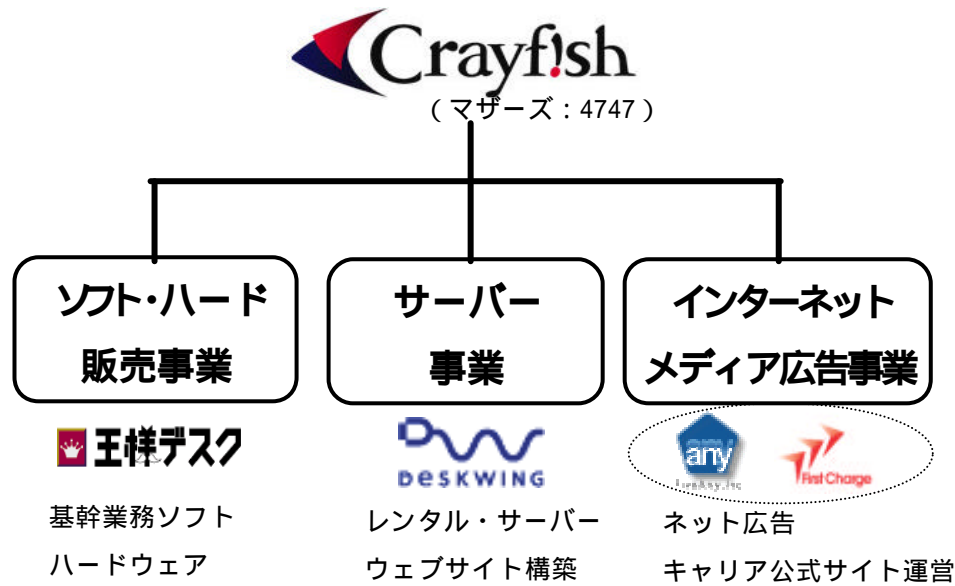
Crayfish
（マザーズ：4747）

ソフト・ハード販売事業

サーバー事業

インターネットメディア広告事業

王様デスク

基幹業務ソフト
ハードウェア

DESKWING

レンタル・サーバー
ウェブサイト構築

any

First Charge

ネット広告
キャリア公式サイト運営